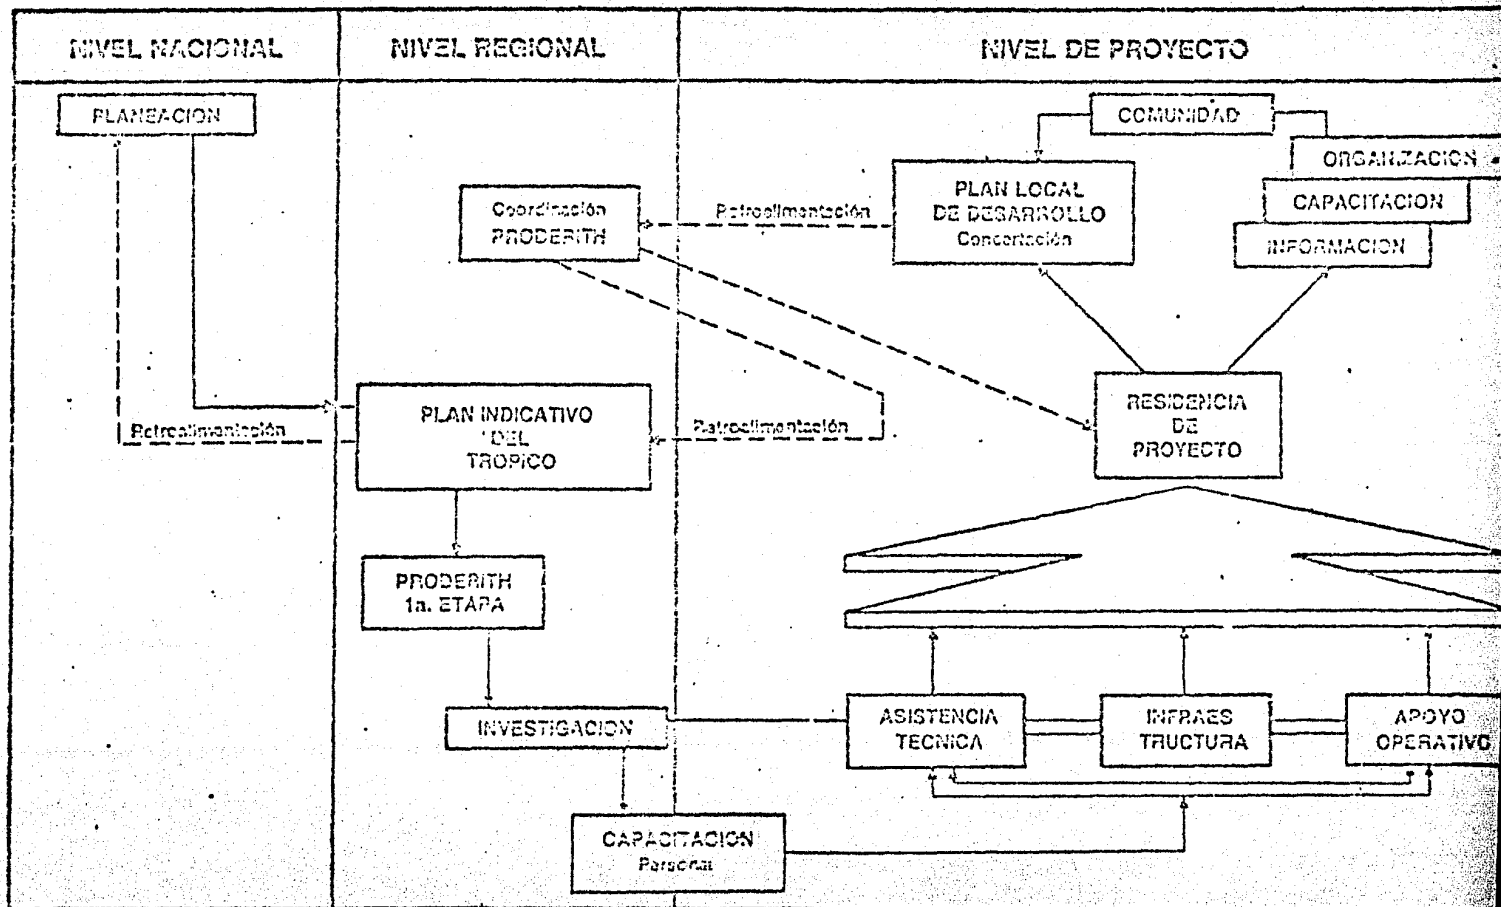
NIVEL NACIONAL

NIVEL REGIONAL

NIVEL DE PROYECTO

PLANEACION

COMUNIDAD

ORGANIZACION

CAPACITACION

INFORMACION

Coordinación PRODERITH

Retroalimentación

PLAN LOCAL DE DESARROLLO Concertación

Retroalimentación

PLAN INDICATIVO DEL TROPICO

Retroalimentación

RESIDENCIA DE PROYECTO

PRODERITH 1a. ETAPA

INVESTIGACION

ASISTENCIA TECNICA

INFRAES TRUCTURA

APOYO OPERATIVO

CAPACITACION Personal